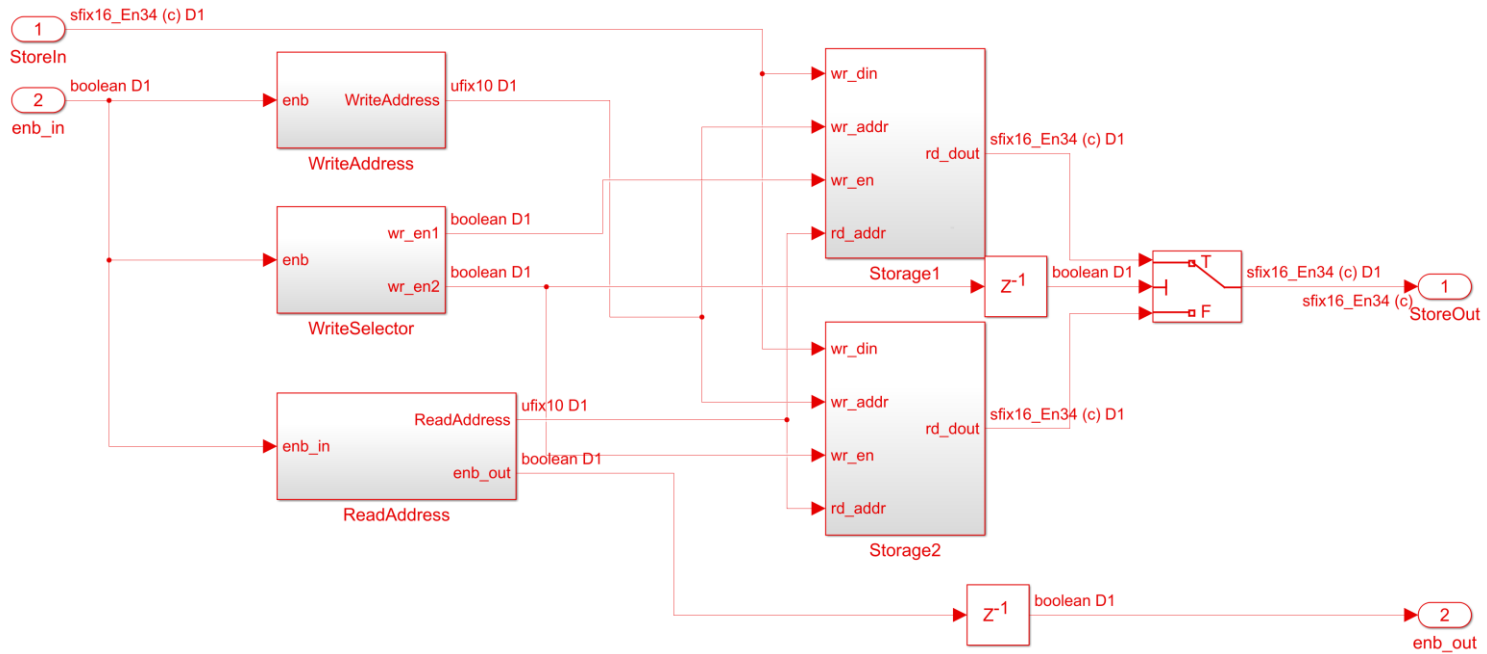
1
StoreIn
sfix16_En34 (c) D1

2
enb_in
boolean D1

enb
WriteAddress
WriteAddress
ufix10 D1

enb
wr_en1
wr_en2
WriteSelector
boolean D1
boolean D1

enb_in
ReadAddress
enb_out
ReadAddress
ufix10 D1
boolean D1

wr_din
wr_addr
wr_en
rd_addr
rd_dout
Storage1
sfix16_En34 (c) D1

$Z^{-1}$
boolean D1

T
F
sfix16_En34 (c) D1
sfix16_En34 (c)
1
StoreOut

wr_din
wr_addr
wr_en
rd_addr
rd_dout
Storage2
sfix16_En34 (c) D1

$Z^{-1}$
boolean D1
2
enb_out